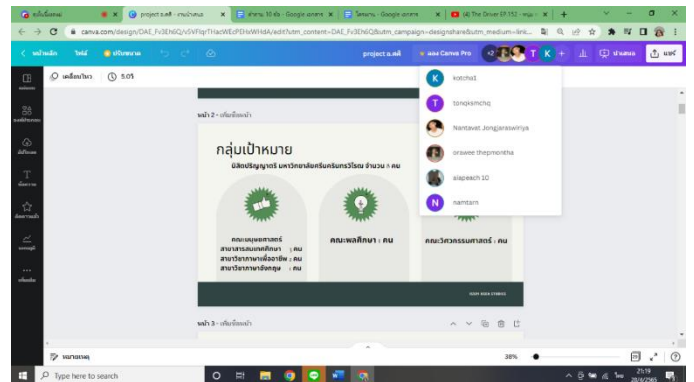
หน้าหลัก
project ธ.ค4 - งานนำเสนอ
งาน 10 ชิ้น - Google เอกสาร
ใบงาน - Google เอกสาร
(4) The Driver EP.152 - คุณ...
canva.com/design/DAE_Fv3EN6Q/sSVFlqrTHacWEcPEHvWHdA/edit?utm_content=DAE_Fv3EN6Q&utm_campaign=designshare&utm_medium=link...
< หน้าหลัก ไฟล์ ปรับขนาด
project ธ.ค4
ลอง Canva Pro
+2
T K +
นำเสนอ
แชร์
เคลื่อนไหว 5.0วิ
หน้า 2 - เพิ่มชื่อหน้า
กลุ่มเป้าหมาย
นิสิตปริญญาตรี มหาวิทยาลัยศรีนครินทรวิโรฒ จำนวน ๓ คน
คณะมนุษยศาสตร์
สาขาสารสนเทศศึกษา : คน
สาขาวิชาภาษาเพื่ออาชีพ : คน
สาขาวิชาภาษาอังกฤษ : คน
คณะพลศึกษา : คน
คณะวิศวกรรมศาสตร์ : คน
หน้า 3 - เพิ่มชื่อหน้า
K kotchai
T tonqksmchq
Nantavat Jongjaraswiriya
oraweе thepmontha
siapeach 10
N namtarn
หมายเหตุ
38%
Type here to search
21:19
20/4/2565